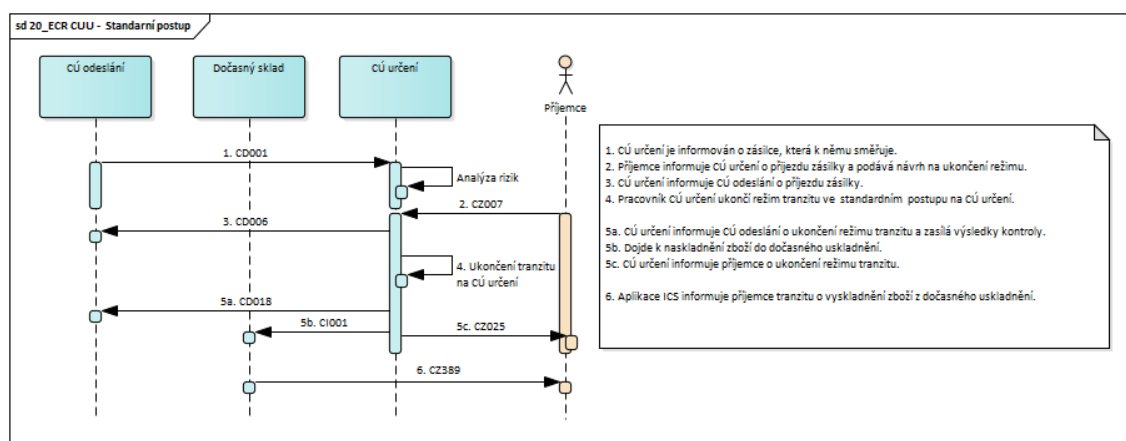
sd 20_ECR CUU - Standarní postup

CÚ odeslání

Dočasný sklad

CÚ určení

Příjemce

1. CD001

Analýza rizik

2. CZ007

3. CD006

4. Ukončení tranzitu na CÚ určení

5a. CD018

5b. CI001

5c. CZ025

6. CZ389

1. CÚ určení je informován o zásilce, která k němu směřuje.
2. Příjemce informuje CÚ určení o příjezdu zásilky a podává návrh na ukončení režimu.
3. CÚ určení informuje CÚ odeslání o příjezdu zásilky.
4. Pracovník CÚ určení ukončí režim tranzitu ve standardním postupu na CÚ určení.

5a. CÚ určení informuje CÚ odeslání o ukončení režimu tranzitu a zasílá výsledky kontroly.
5b. Dojde k naskladnění zboží do dočasného uskladnění.
5c. CÚ určení informuje příjemce o ukončení režimu tranzitu.

6. Aplikace ICS informuje příjemce tranzitu o vyskladnění zboží z dočasného uskladnění.